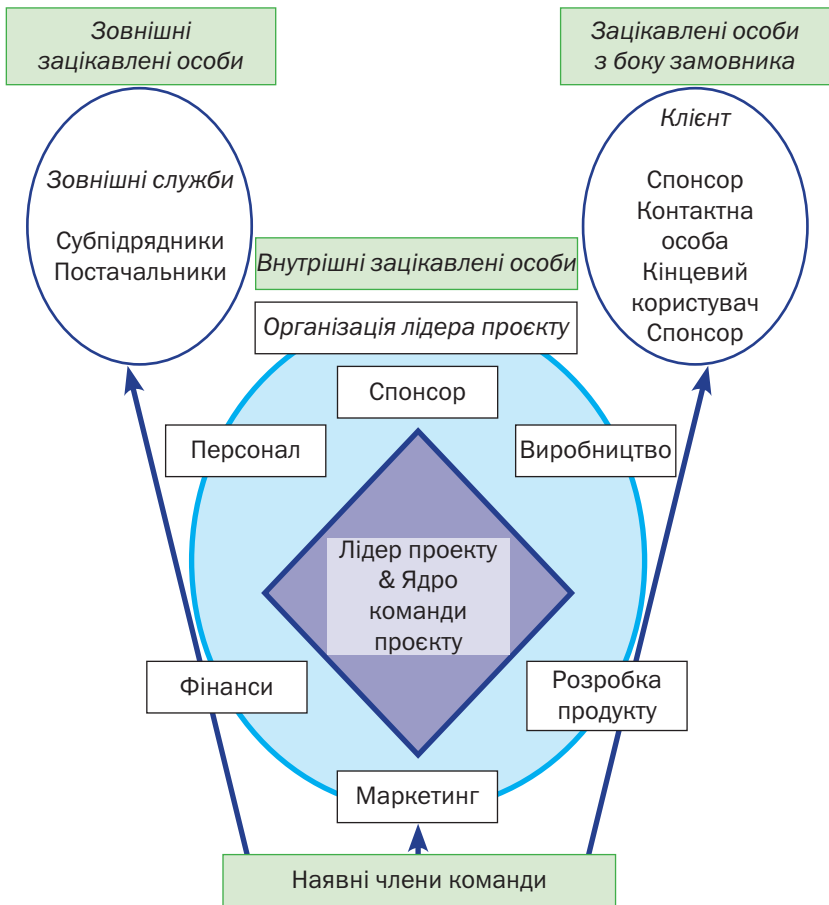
Зовнішні зацікавлені особи

Зацікавлені особи з боку замовника

Зовнішні служби

Субпідрядники
Постачальники

Клієнт

Спонсор
Контактна особа
Кінцевий користувач
Спонсор

Внутрішні зацікавлені особи

Організація лідера проєкту

Спонсор

Персонал

Виробництво

Лідер проекту & Ядро команди проєкту

Фінанси

Розробка продукту

Маркетинг

Наявні члени команди